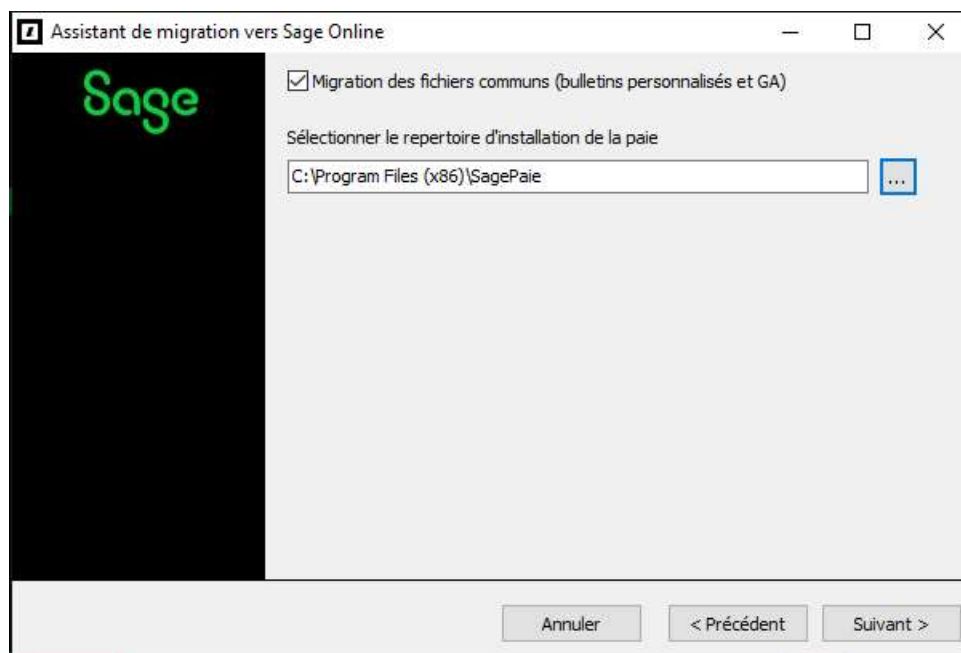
Assistant de migration vers Sage Online

Sage

Migration des fichiers communs (bulletins personnalisés et GA)

Sélectionner le repertoire d'installation de la paie

C:\Program Files (x86)\SagePaie

...

Annuler

< Précédent

Suivant >